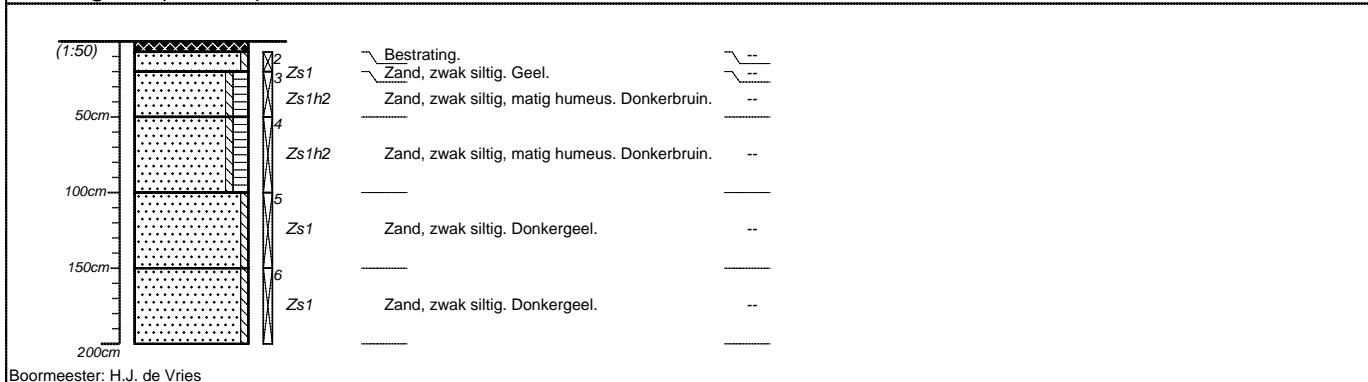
(1:50)

2 Bestrating. --
3 Zs1 Zand, zwak siltig. Geel. --
Zs1h2 Zand, zwak siltig, matig humeus. Donkerbruin. --

50cm
4
Zs1h2 Zand, zwak siltig, matig humeus. Donkerbruin. --

100cm
5
Zs1 Zand, zwak siltig. Donkergeel. --

150cm
6
Zs1 Zand, zwak siltig. Donkergeel. --

200cm

Boormeester: H.J. de Vries